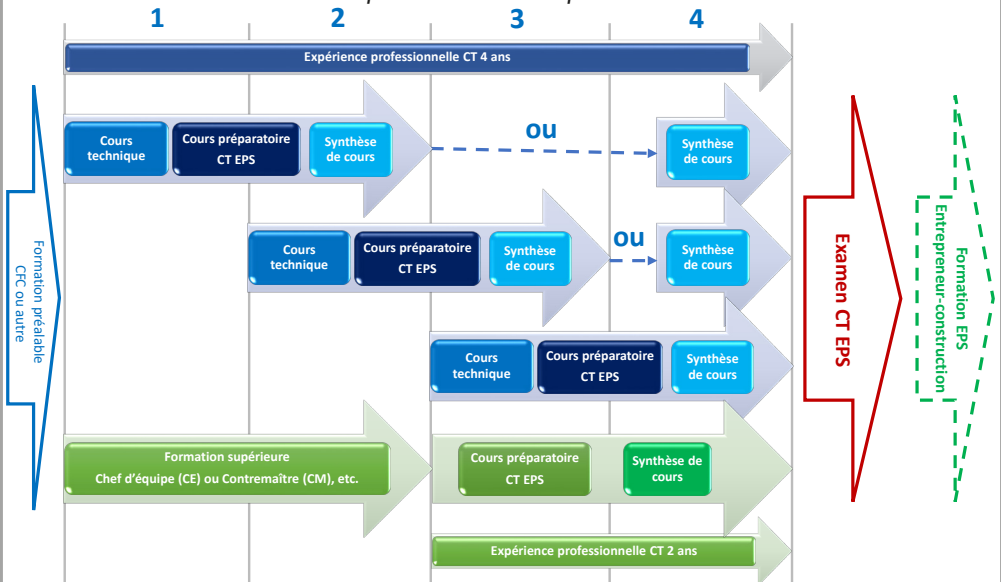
1
2
3
4

Expérience professionnelle CT 4 ans

Formation préalable CFC ou autre

Cours technique
Cours préparatoire CT EPS
Synthèse de cours
ou
Synthèse de cours

Cours technique
Cours préparatoire CT EPS
Synthèse de cours
ou
Synthèse de cours

Cours technique
Cours préparatoire CT EPS
Synthèse de cours

Formation supérieure
Chef d'équipe (CE) ou Contremaître (CM), etc.
Cours préparatoire CT EPS
Synthèse de cours

Expérience professionnelle CT 2 ans

Examen CT EPS

Formation EPS Entrepreneur-construction